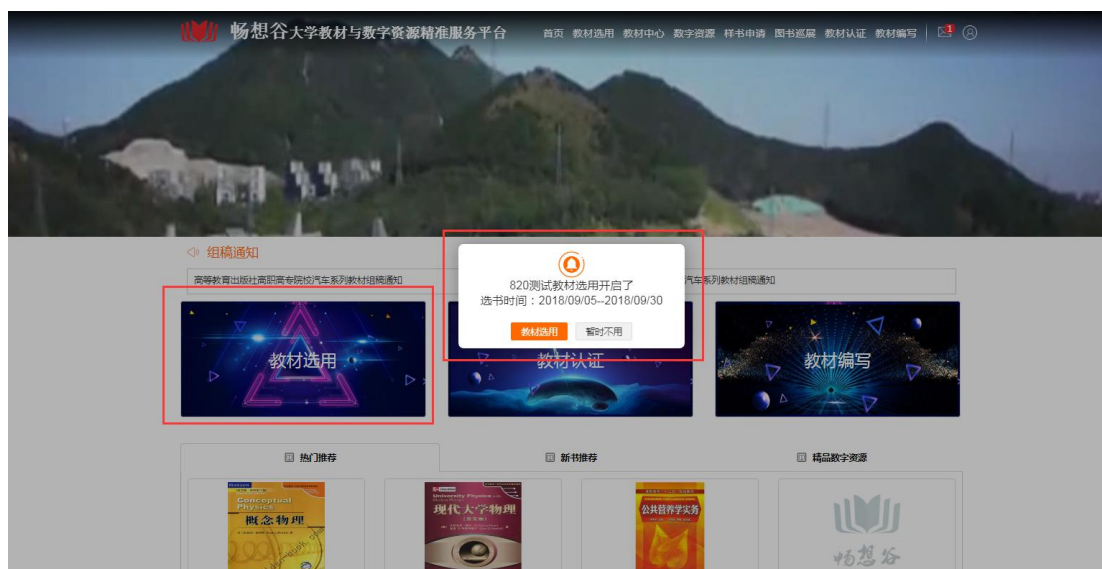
畅想谷大学教材与数字资源精准服务平台

首页 教材选用 教材中心 数字资源 样书申请 图书巡展 教材认证 教材编写

组稿通知

高等教育出版社高职高专院校汽车系列教材组稿通知

汽车系列教材组稿通知

820测试教材选用开启了

选书时间：2018/09/05--2018/09/30

教材选用 暂时不用

教材选用

教材认证

教材编写

热门推荐

新书推荐

精品数字资源

Conceptual Physics

概念物理

University Physics

现代大学物理

公共管理学实务

畅想谷